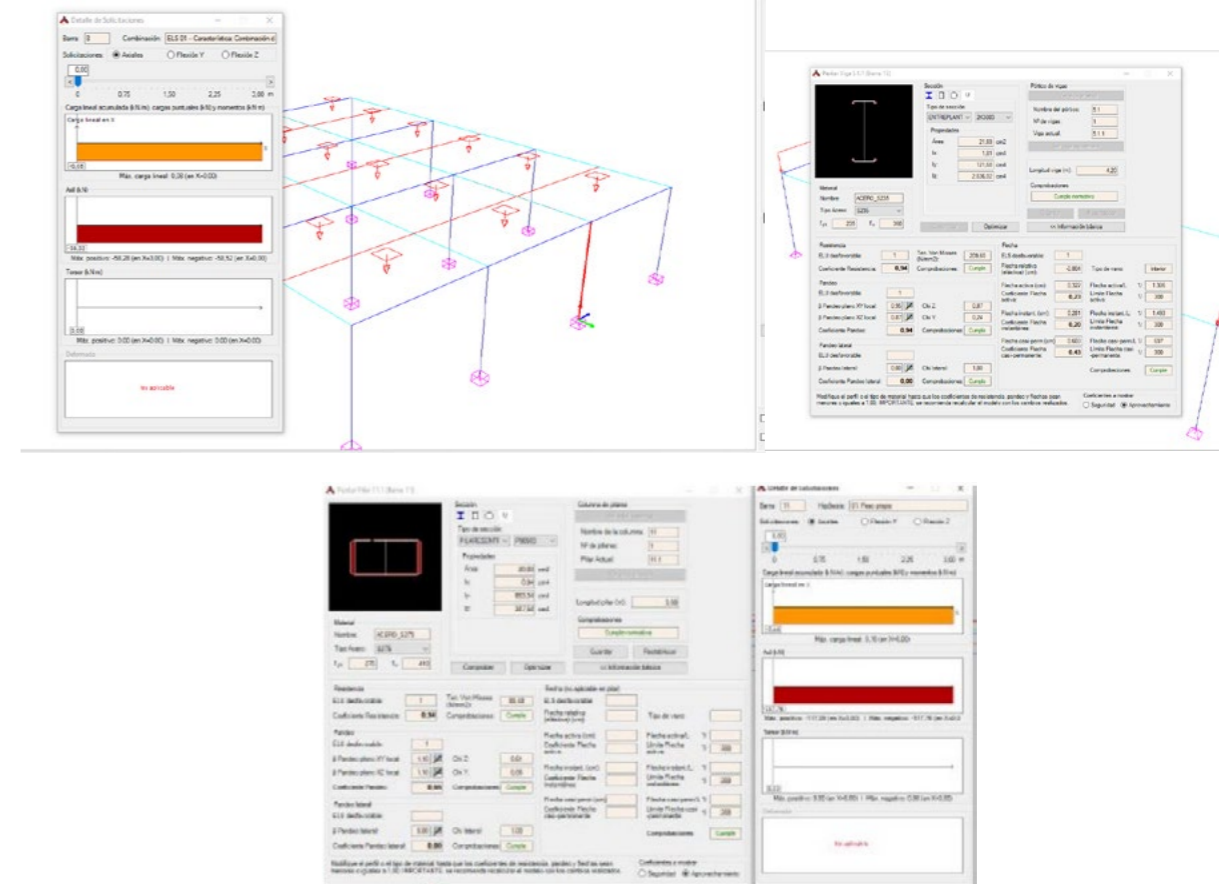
Detalle de Solicitaciones

Barra 8 Combinación: ELS 01 - Característica: Combinación d

Solicitaciones: Axiales Flexión Y Flexión Z

0,00

0 0,75 1,50 2,25 3,00 m

Carga lineal acumulada (kN/m), cargas puntuales (kN) y momentos (kN·m)

Carga lineal en X

-0,38

Máx. carga lineal: 0,38 (en X=0,00)

Axil (kN)

-56,33

Máx. positivo: -56,28 (en X=3,00) | Máx. negativo: -56,52 (en X=0,00)

Torsor (kN·m)

0,00

Máx. positivo: 0,00 (en X=0,00) | Máx. negativo: 0,00 (en X=0,00)

Deformada

No aplicable

Perfiles Viga 5.1.1 (Barra 13)

Sección

Tipo de sección

ENTREPLANT 2IC000

Propiedades

Área 21,33 cm2

Ix 1,01 cm4

Iy 121,83 cm4

Iz 2.508,02 cm4

Pórtico de vigas

Nombre del pórtico 5.1

Nº de vigas 1

Viga actual 5.1.1

Longitud viga (m) 4,20

Comprobaciones

Cumple normativa

Material

Nombre ACERO_S235

Tipo Acero S235

$f_{yk}$ 235 $E_s$ 348

Optimizar

<< Información básica

Resistencia

ELU desfavorable 1

Ten. Von Misses (N/mm2) 208,61

Coeficiente Resistencia 0,94 Comprobaciones Cumple

Pandeo

ELU desfavorable 1

β Pandeo plano XY local 0,90

β Pandeo plano XZ local 0,67

Chi Z 0,87

Chi Y 0,24

Coeficiente Pandeo 0,94 Comprobaciones Cumple

Pandeo lateral

ELU desfavorable

β Pandeo lateral 0,80

Chi lateral 1,00

Coeficiente Pandeo lateral 0,00 Comprobaciones Cumple

Flecha

ELS desfavorable 1

Flecha relativa (relativa) (cm) -0,001

Tipo de vano Interior

Flecha activa (cm) 0,322

Coeficiente Flecha activa 0,23

Flecha activa/L 1/ 1.306

Límite Flecha activa 1/ 300

Flecha instant. (cm) 0,201

Coeficiente Flecha instantánea 0,20

Flecha instant./L 1/ 1.460

Límite Flecha instantánea 1/ 300

Flecha casi perm (cm) 0,603

Coeficiente Flecha casi-permanente 0,43

Flecha casi perm/L 1/ 697

Límite Flecha casi-permanente 1/ 300

Comprobaciones Cumple

Modifique el perfil o el tipo de material hasta que los coeficientes de resistencia, pandeo y flechas sean menores o iguales a 1,00. IMPORTANTE: se recomienda recalcular el modelo con los cambios realizados.

Coeficientes a mostrar

Seguridad Aprovechamiento

Perfiles Pilar 1.1 (Barra 13)

Sección

Tipo de sección

P.LAMCONTI PN080

Propiedades

Área 40,80 cm2

Ix 0,84 cm4

Iy 855,54 cm4

Iz 367,64 cm4

Columna de pilares

Nombre de la columna 11

Nº de pilares 1

Pilar Actual 11.1

Longitud pilar (m) 3,00

Comprobaciones

Cumple normativa

Guardar Restablecer

<< Información básica

Material

Nombre ACERO_S275

Tipo Acero S275

$f_{yk}$ 275 $E_s$ 410

Comprobar Optimizar

Resistencia

ELU desfavorable 1

Ten. Von Misses (N/mm2) 86,68

Coeficiente Resistencia 0,94 Comprobaciones Cumple

Pandeo

ELU desfavorable 1

β Pandeo plano XY local 1,50

β Pandeo plano XZ local 1,50

Chi Z 0,61

Chi Y 0,05

Coeficiente Pandeo 0,95 Comprobaciones Cumple

Pandeo lateral

ELU desfavorable

β Pandeo lateral 0,00

Chi lateral 1,00

Coeficiente Pandeo lateral 0,00 Comprobaciones Cumple

Flecha (no aplicable en pilar)

ELS desfavorable

Flecha relativa (relativa) (cm)

Tipo de vano

Flecha activa (cm)

Coeficiente Flecha activa

Flecha activa/L 1/

Límite Flecha activa 1/ 300

Flecha instant. (cm)

Coeficiente Flecha instantánea

Flecha instant./L 1/

Límite Flecha instantánea 1/ 300

Flecha casi perm (cm)

Coeficiente Flecha casi-permanente

Flecha casi perm/L 1/

Límite Flecha casi-permanente 1/ 300

Comprobaciones Cumple

Modifique el perfil o el tipo de material hasta que los coeficientes de resistencia, pandeo y flechas sean menores o iguales a 1,00. IMPORTANTE: se recomienda recalcular el modelo con los cambios realizados.

Coeficientes a mostrar

Seguridad Aprovechamiento

Detalle de Solicitaciones

Barra 11 Hipótesis 01 Peso propio

Solicitaciones: Axiales Flexión Y Flexión Z

0,00

0 0,75 1,50 2,25 3,00 m

Carga lineal acumulada (kN/m), cargas puntuales (kN) y momentos (kN·m)

Carga lineal en X

-3,10

Máx. carga lineal: 3,10 (en X=0,00)

Axil (kN)

-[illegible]

Máx. positivo: -117,09 (en X=3,00) | Máx. negativo: -117,76 (en X=0,00)

Torsor (kN·m)

0,00

Máx. positivo: 0,00 (en X=0,00) | Máx. negativo: 0,00 (en X=0,00)

Deformada

No aplicable